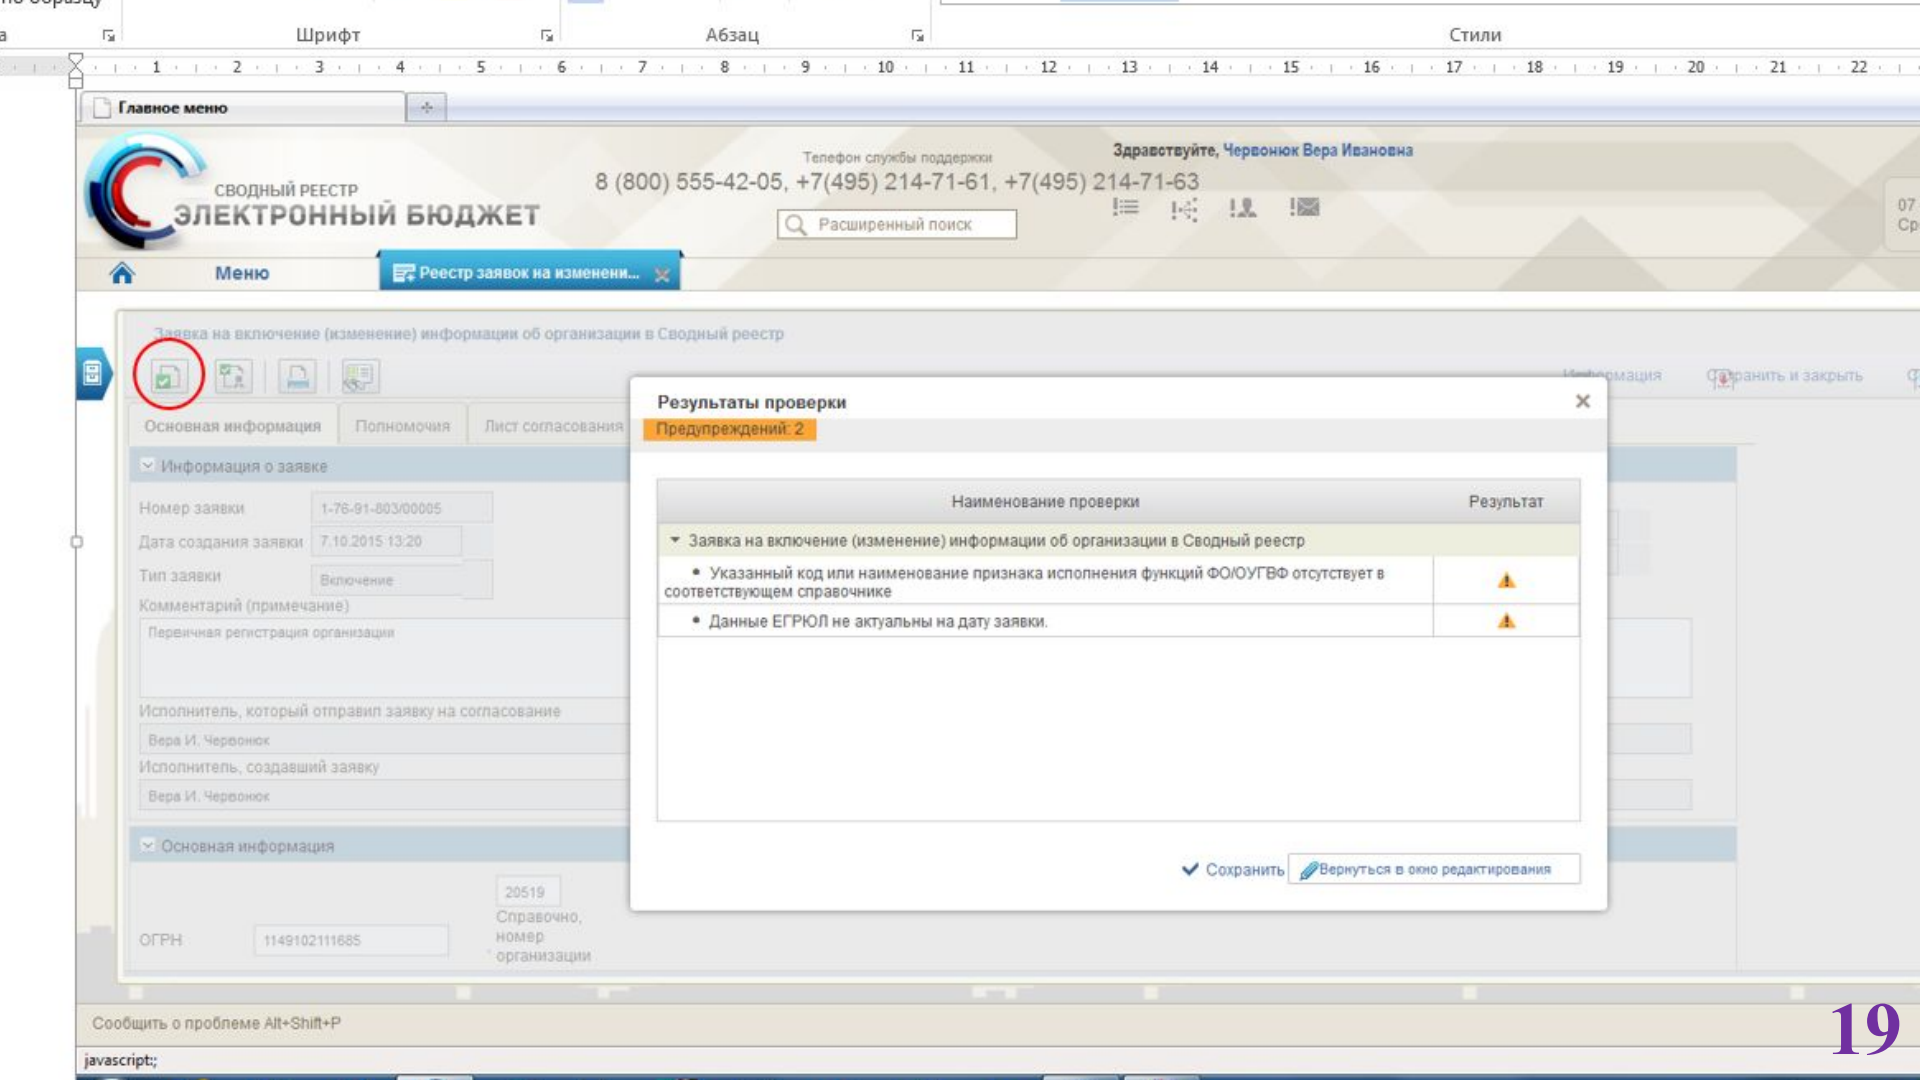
Шрифт
Абзац
Стили
1 2 3 4 5 6 7 8 9 10 11 12 13 14 15 16 17 18 19 20 21 22

Главное меню

СВОДНЫЙ РЕЕСТР
ЭЛЕКТРОННЫЙ БЮДЖЕТ

Телефон службы поддержки
8 (800) 555-42-05, +7(495) 214-71-61, +7(495) 214-71-63

Здравствуйте, Червонюк Вера Ивановна

Расширенный поиск

Меню
Реестр заявок на изменени...

Заявка на включение (изменение) информации об организации в Сводный реестр

Информация
Сохранить и закрыть

Основная информация
Полномочия
Лист согласования

Информация о заявке
Номер заявки 1-76-91-803/00005
Дата создания заявки 7.10.2015 13:20
Тип заявки Включение
Комментарий (примечание)
Первичная регистрация организации
Исполнитель, который отправил заявку на согласование
Вера И. Червонюк
Исполнитель, создавший заявку
Вера И. Червонюк

Основная информация
20519
Справочно, номер организации
ОГРН 1149102111685

Результаты проверки
Предупреждений: 2

| Наименование проверки | Результат |
|---|---|
| Заявка на включение (изменение) информации об организации в Сводный реестр | |
| • Указанный код или наименование признака исполнения функций ФО/ОУГВФ отсутствует в соответствующем справочнике | ⚠ |
| • Данные ЕГРЮЛ не актуальны на дату заявки. | ⚠ |

Сохранить
Вернуться в окно редактирования

Сообщить о проблеме Alt+Shift+P
javascript:;

19